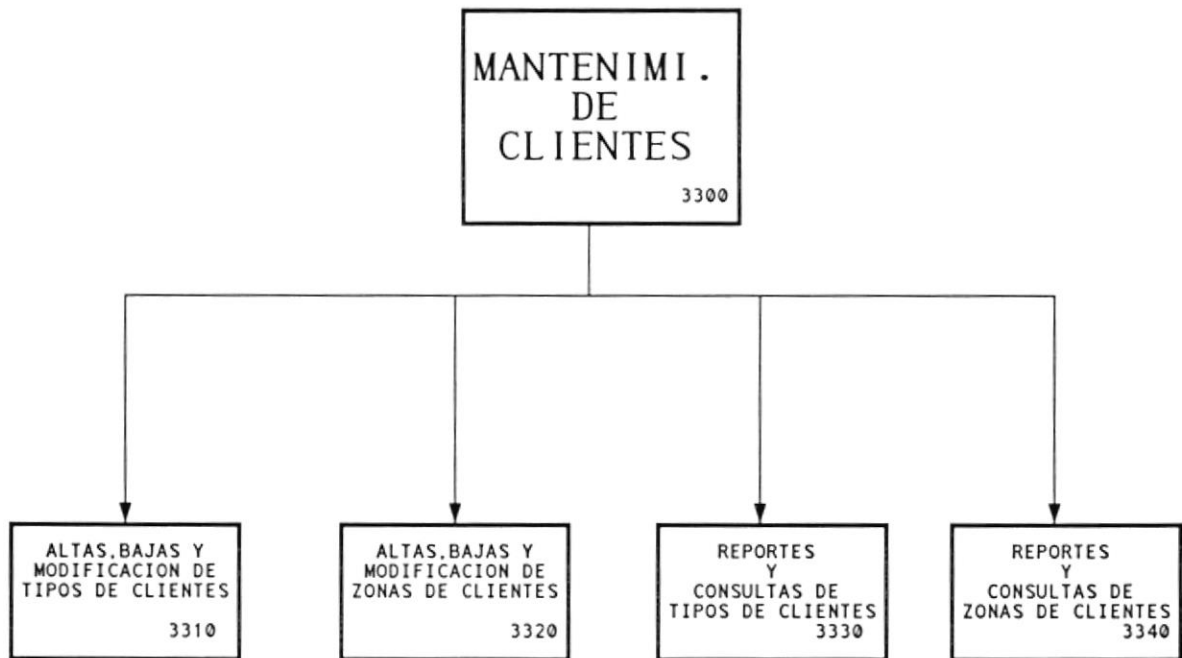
MANTENIMI.
DE
CLIENTES
3300

ALTAS,BAJAS Y
MODIFICACION DE
TIPOS DE CLIENTES
3310

ALTAS,BAJAS Y
MODIFICACION DE
ZONAS DE CLIENTES
3320

REPORTES
Y
CONSULTAS DE
TIPOS DE CLIENTES
3330

REPORTES
Y
CONSULTAS DE
ZONAS DE CLIENTES
3340